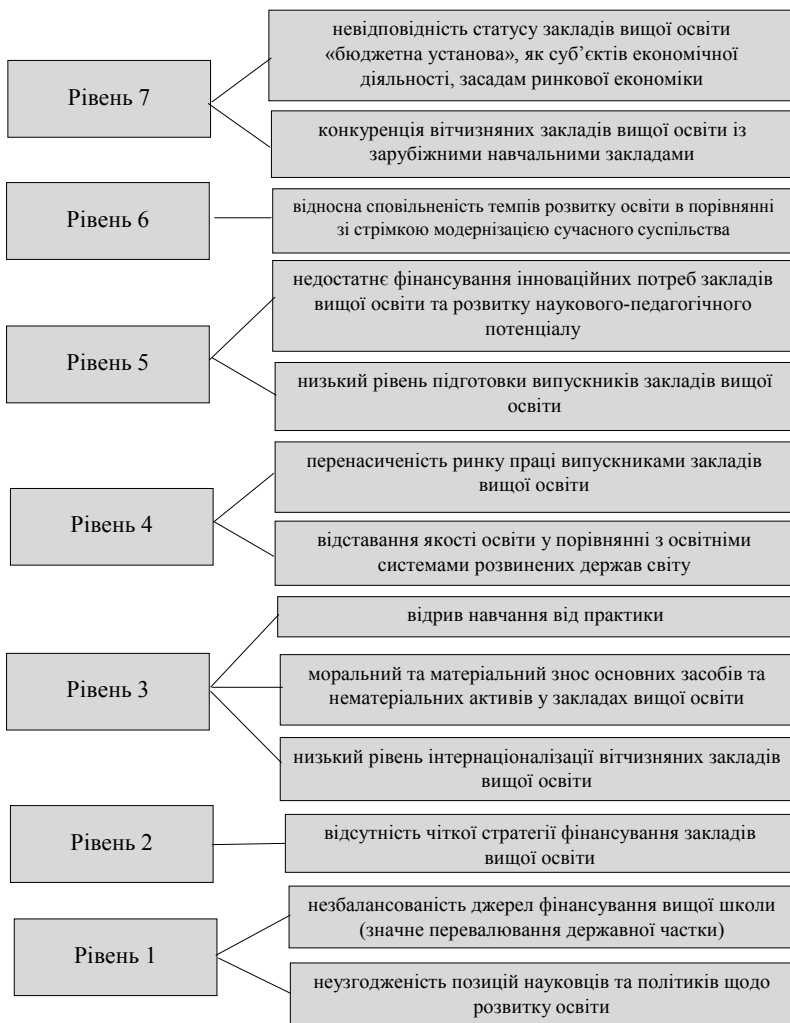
Рівень 7

невідповідність статусу закладів вищої освіти «бюджетна установа», як суб'єктів економічної діяльності, засадам ринкової економіки

конкуренція вітчизняних закладів вищої освіти із зарубіжними навчальними закладами

Рівень 6

відносна сповільненість темпів розвитку освіти в порівнянні зі стрімкою модернізацією сучасного суспільства

Рівень 5

недостатнє фінансування інноваційних потреб закладів вищої освіти та розвитку наукового-педагогічного потенціалу

низький рівень підготовки випускників закладів вищої освіти

Рівень 4

перенасиченість ринку праці випускниками закладів вищої освіти

відставання якості освіти у порівнянні з освітніми системами розвинених держав світу

Рівень 3

відрив навчання від практики

моральний та матеріальний знос основних засобів та нематеріальних активів у закладах вищої освіти

низький рівень інтернаціоналізації вітчизняних закладів вищої освіти

Рівень 2

відсутність чіткої стратегії фінансування закладів вищої освіти

Рівень 1

незбалансованість джерел фінансування вищої школи (значне переважання державної частки)

неузгодженість позицій науковців та політиків щодо розвитку освіти